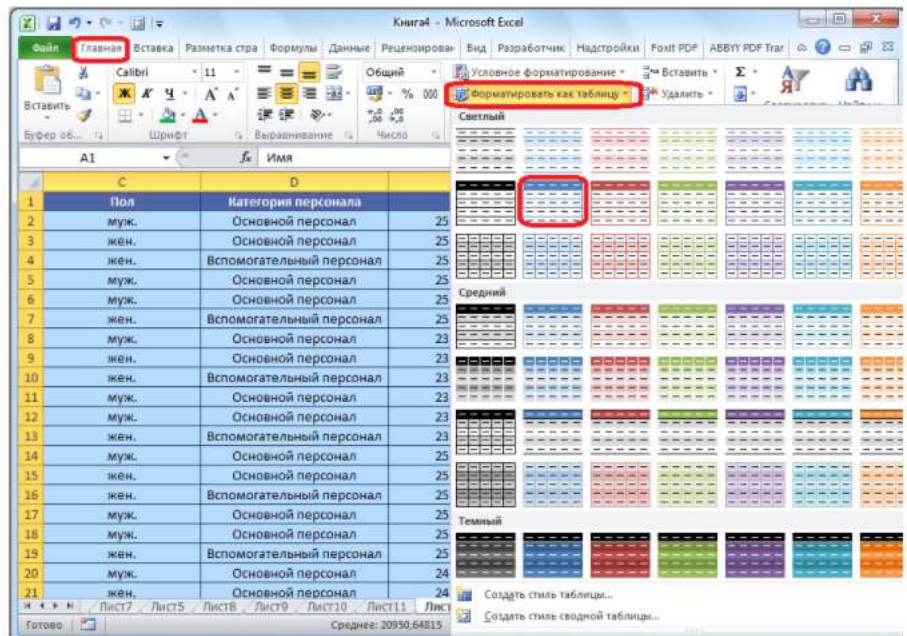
Книга4 - Microsoft Excel

Файл | Главная | Вставка | Разметка стра | Формулы | Данные | Рецензирован | Вид | Разработчик | Надстройки | Foxit PDF | ABBYY PDF Trar

Вставить | Calibri | 11 | Общий | Условное форматирование | Вставить | Форматировать как таблицу | Удалить

Буфер об... | Шрифт | Выравнивание | Число

A1 | $f_x$ | Имя

Светлый

Средний

Темный

| | C | D | |
|---|---|---|---|
| 1 | Пол | Категория персонала | |
| 2 | муж. | Основной персонал | 25 |
| 3 | жен. | Основной персонал | 25 |
| 4 | жен. | Вспомогательный персонал | 25 |
| 5 | муж. | Основной персонал | 25 |
| 6 | муж. | Основной персонал | 25 |
| 7 | жен. | Вспомогательный персонал | 25 |
| 8 | муж. | Основной персонал | 23 |
| 9 | жен. | Основной персонал | 23 |
| 10 | жен. | Вспомогательный персонал | 23 |
| 11 | муж. | Основной персонал | 23 |
| 12 | муж. | Основной персонал | 23 |
| 13 | жен. | Вспомогательный персонал | 23 |
| 14 | муж. | Основной персонал | 25 |
| 15 | жен. | Основной персонал | 25 |
| 16 | жен. | Вспомогательный персонал | 25 |
| 17 | муж. | Основной персонал | 25 |
| 18 | муж. | Основной персонал | 25 |
| 19 | жен. | Вспомогательный персонал | 25 |
| 20 | муж. | Основной персонал | 24 |
| 21 | жен. | Основной персонал | 24 |

Лист7 | Лист5 | Лист8 | Лист9 | Лист10 | Лист11 | Лист

Создать стиль таблицы...
Создать стиль сводной таблицы...

Готово | Среднее: 20950,64815